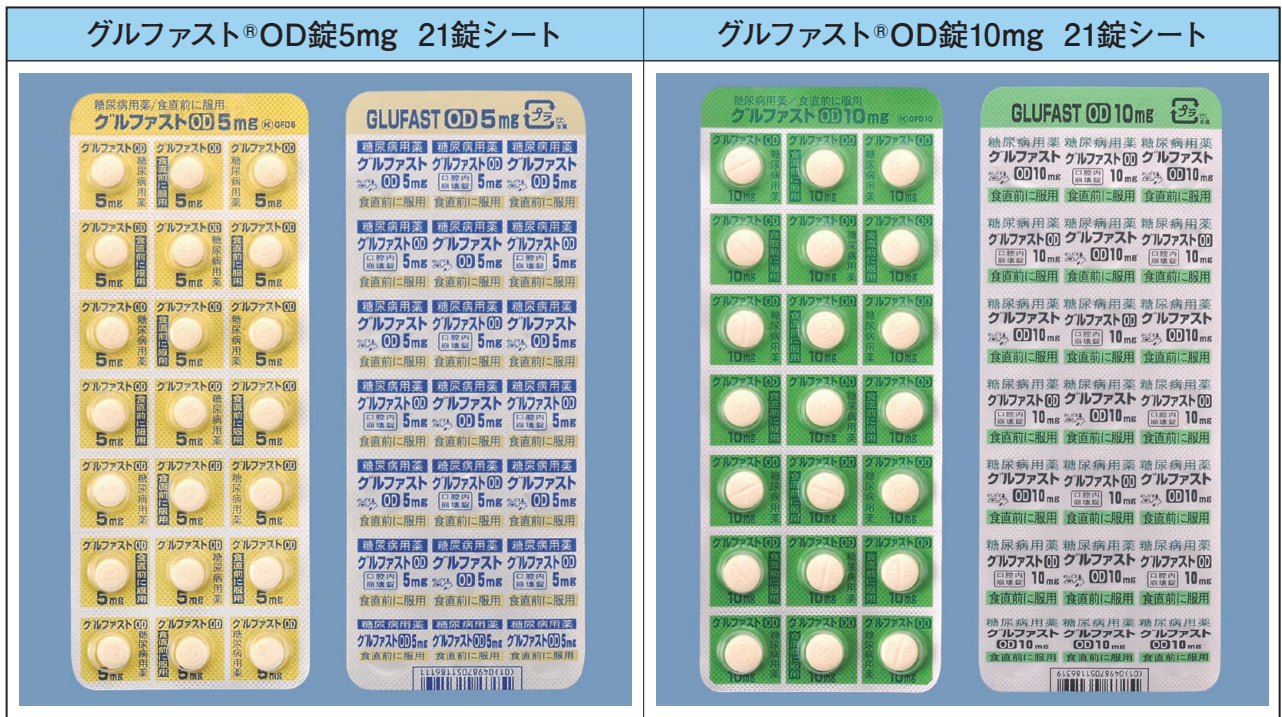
| グルファスト®OD錠5mg 21錠シート | グルファスト®OD錠10mg 21錠シート |
|---|---|

糖尿病用薬/食直前に服用
グルファストOD 5mg Ⓚ GFD5

グルファストOD 糖尿病用薬 5mg
グルファストOD 食直前に服用 5mg
グルファストOD 糖尿病用薬 5mg

GLUFAST OD 5mg プラ

糖尿病用薬 グルファストOD 5mg 口腔内崩壊錠 食直前に服用

(01)04987051186111

糖尿病用薬/食直前に服用
グルファストOD 10mg Ⓚ GFD10

グルファストOD 糖尿病用薬 10mg
グルファストOD 食直前に服用 10mg

GLUFAST OD 10mg プラ

糖尿病用薬 グルファストOD 10mg 口腔内崩壊錠 食直前に服用

(01)04987051186319